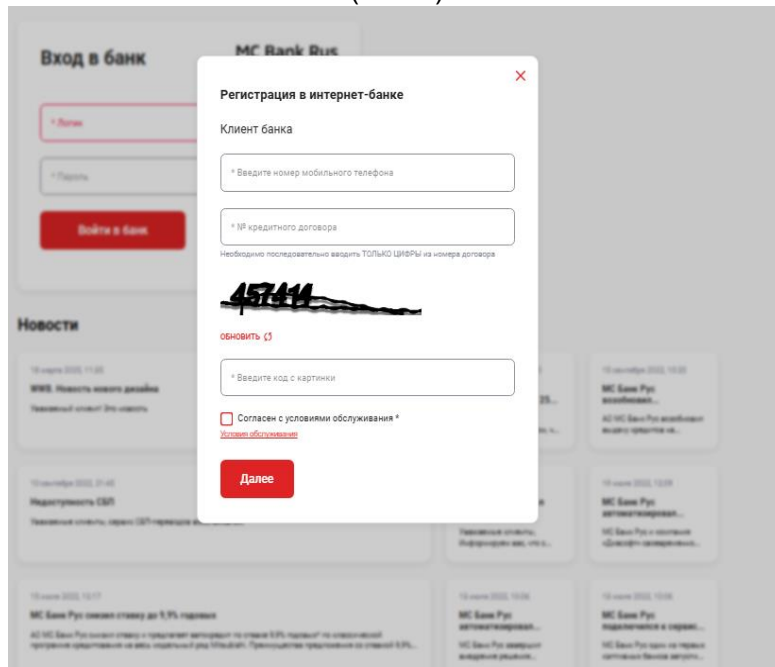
Вход в банк

MC Bank Rus

* Логин

* Пароль

Войти в банк

Новости

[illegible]

Регистрация в интернет-банке

Клиент банка

* Введите номер мобильного телефона

* № кредитного договора

Необходимо последовательно вводить ТОЛЬКО ЦИФРЫ из номера договора

457411

обновить

* Введите код с картинки

Согласен с условиями обслуживания *

Условия обслуживания

Далее

×

МС Банк Рус

МС Банк Рус

МС Банк Рус

МС Банк Рус

МС Банк Рус снизил ставку до 9,9% годовых

Недоступность СБП

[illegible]